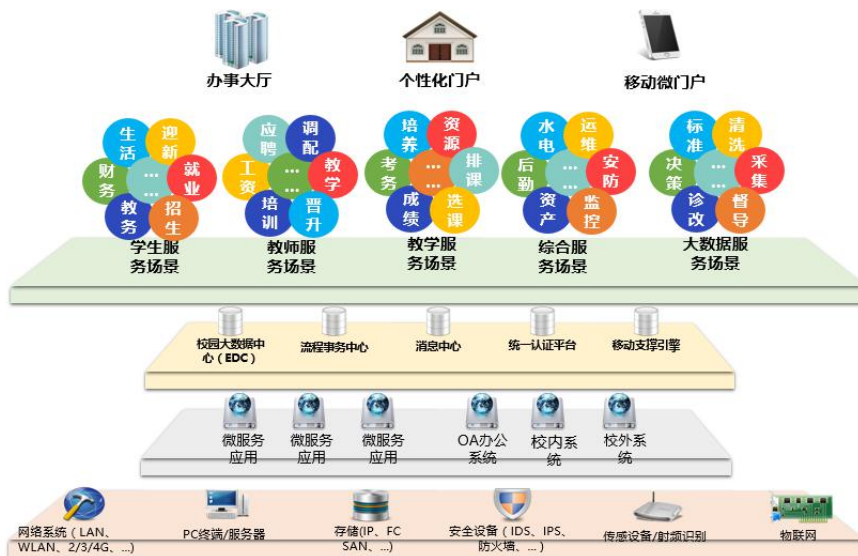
办事大厅

个性化门户

移动微门户

生活 迎新 财务 ... 就业 教务 招生

学生服务场景

应聘 调配 工资 ... 教学 培训 晋升

教师服务场景

培养 资源 考务 ... 排课 成绩 选课

教学服务场景

水电 运维 后勤 ... 安防 资产 监控

综合服务场景

标准 清洗 决策 ... 采集 诊改 督导

大数据服务场景

校园大数据中心（EDC）

流程事务中心

消息中心

统一认证平台

移动支撑引擎

微服务应用

微服务应用

微服务应用

OA办公系统

校内系统

校外系统

网络系统（LAN、WLAN、2/3/4G、...）

PC终端/服务器

存储(IP、FC SAN、...)

安全设备（IDS、IPS、防火墙、...）

传感设备/射频识别

物联网